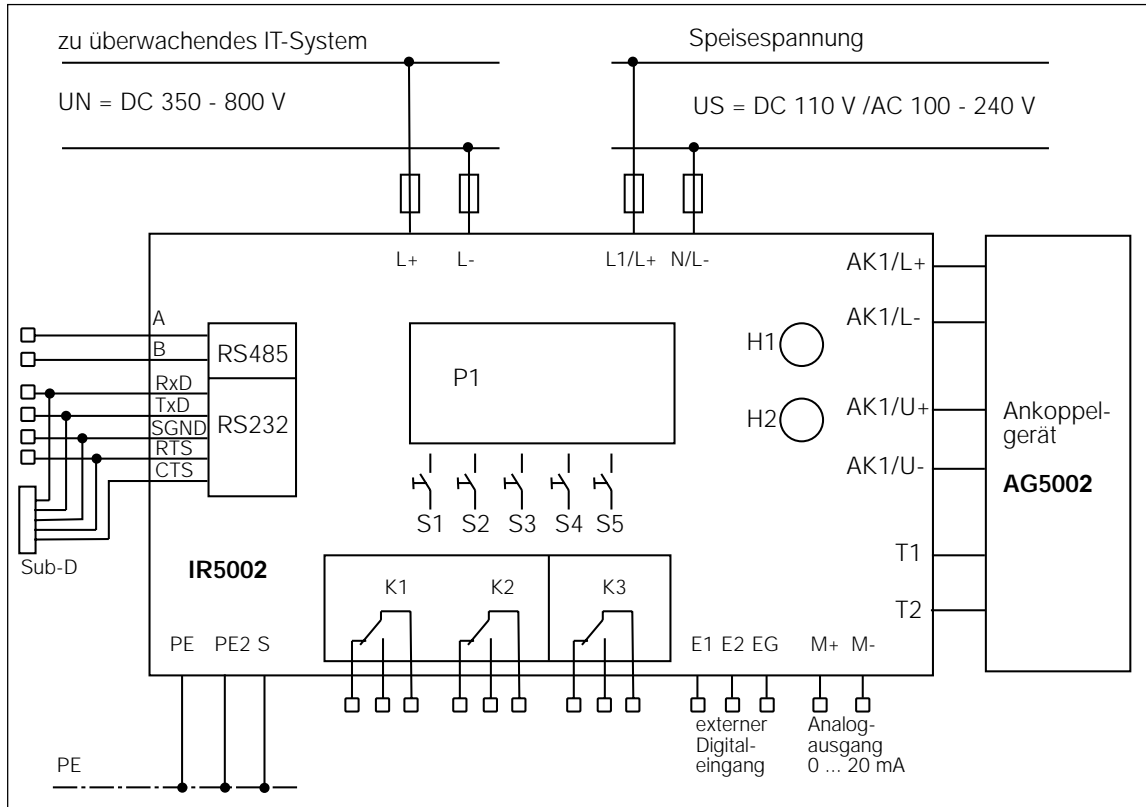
zu überwachendes IT-System

UN = DC 350 - 800 V

Speisespannung

US = DC 110 V /AC 100 - 240 V

L+ L- L1/L+ N/L-

AK1/L+

AK1/L-

AK1/U+

AK1/U-

Ankoppelgerät

AG5002

A
B
RS485
RxD
TxD
SGND
RTS
CTS
RS232

P1

H1
H2

S1 S2 S3 S4 S5

Sub-D

IR5002

K1 K2 K3

T1
T2

PE PE2 S

E1 E2 EG

M+ M-

externer Digitaleingang

Analogausgang 0 ... 20 mA

PE